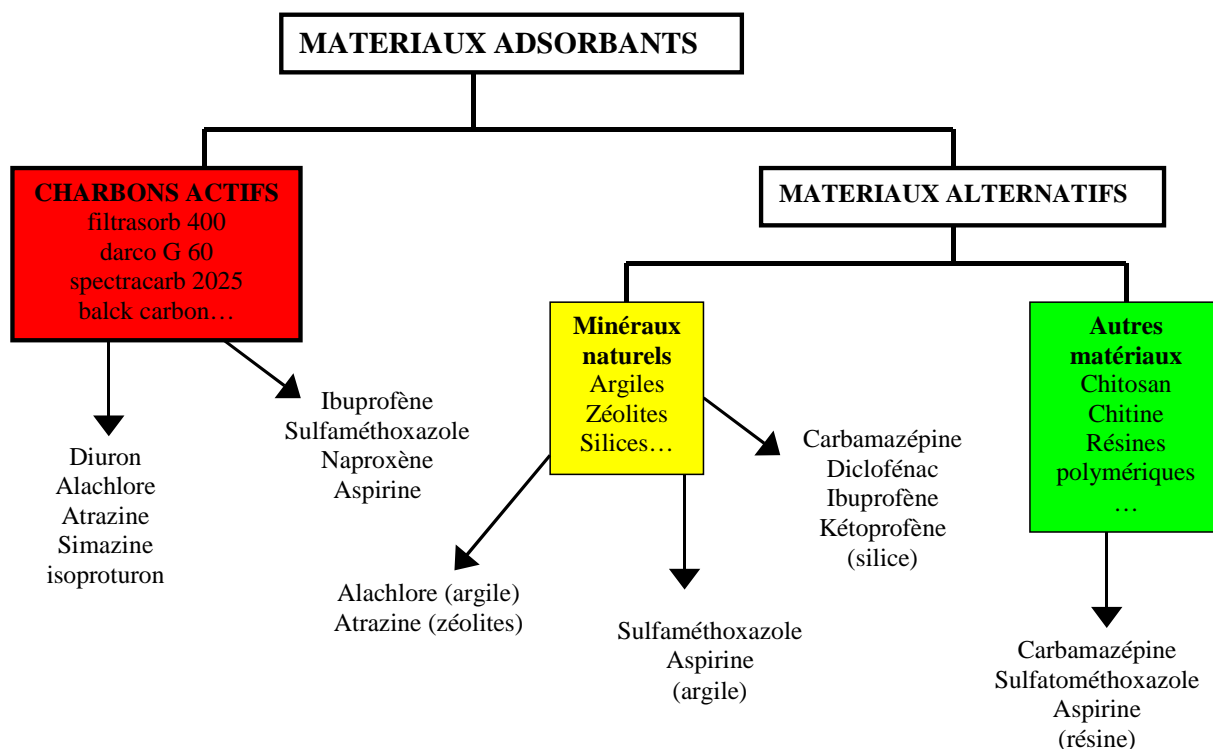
MATERIAUX ADSORBANTS

CHARBONS ACTIFS
filtrasorb 400
darco G 60
spectracarb 2025
balck carbon…

Diuron
Alachlore
Atrazine
Simazine
isoproturon

Ibuprofène
Sulfaméthoxazole
Naproxène
Aspirine

MATERIAUX ALTERNATIFS

Minéraux naturels
Argiles
Zéolites
Silices…

Alachlore (argile)
Atrazine (zéolites)

Sulfaméthoxazole
Aspirine
(argile)

Carbamazépine
Diclofénac
Ibuprofène
Kétoprofène
(silice)

Autres matériaux
Chitosan
Chitine
Résines polymériques
…

Carbamazépine
Sulfatométhoxazole
Aspirine
(résine)